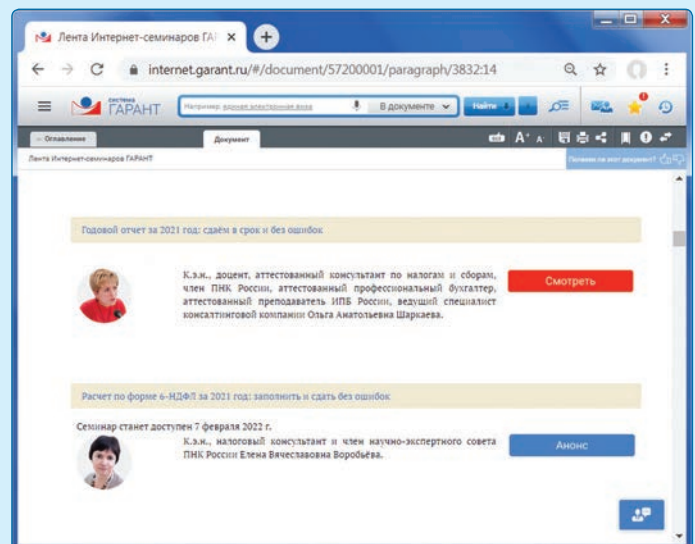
Лента Интернет-семинаров ГАР ×

internet.garant.ru/#/document/57200001/paragraph/3832:14

система ГАРАНТ

Например: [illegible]

В документе

Найти

← Оглавление

Документ

Лента Интернет-семинаров ГАРАНТ

Понравился ли этот документ?

Годовой отчет за 2021 год: сдаём в срок и без ошибок

К.э.н., доцент, аттестованный консультант по налогам и сборам, член ПНК России, аттестованный профессиональный бухгалтер, аттестованный преподаватель ИПБ России, ведущий специалист консалтинговой компании Ольга Анатольевна Шаркаева.

Смотреть

Расчет по форме 6-НДФЛ за 2021 год: заполнить и сдать без ошибок

Семинар станет доступен 7 февраля 2022 г.

К.э.н., налоговый консультант и член научно-экспертного совета ПНК России Елена Вячеславовна Воробьёва.

Анонс